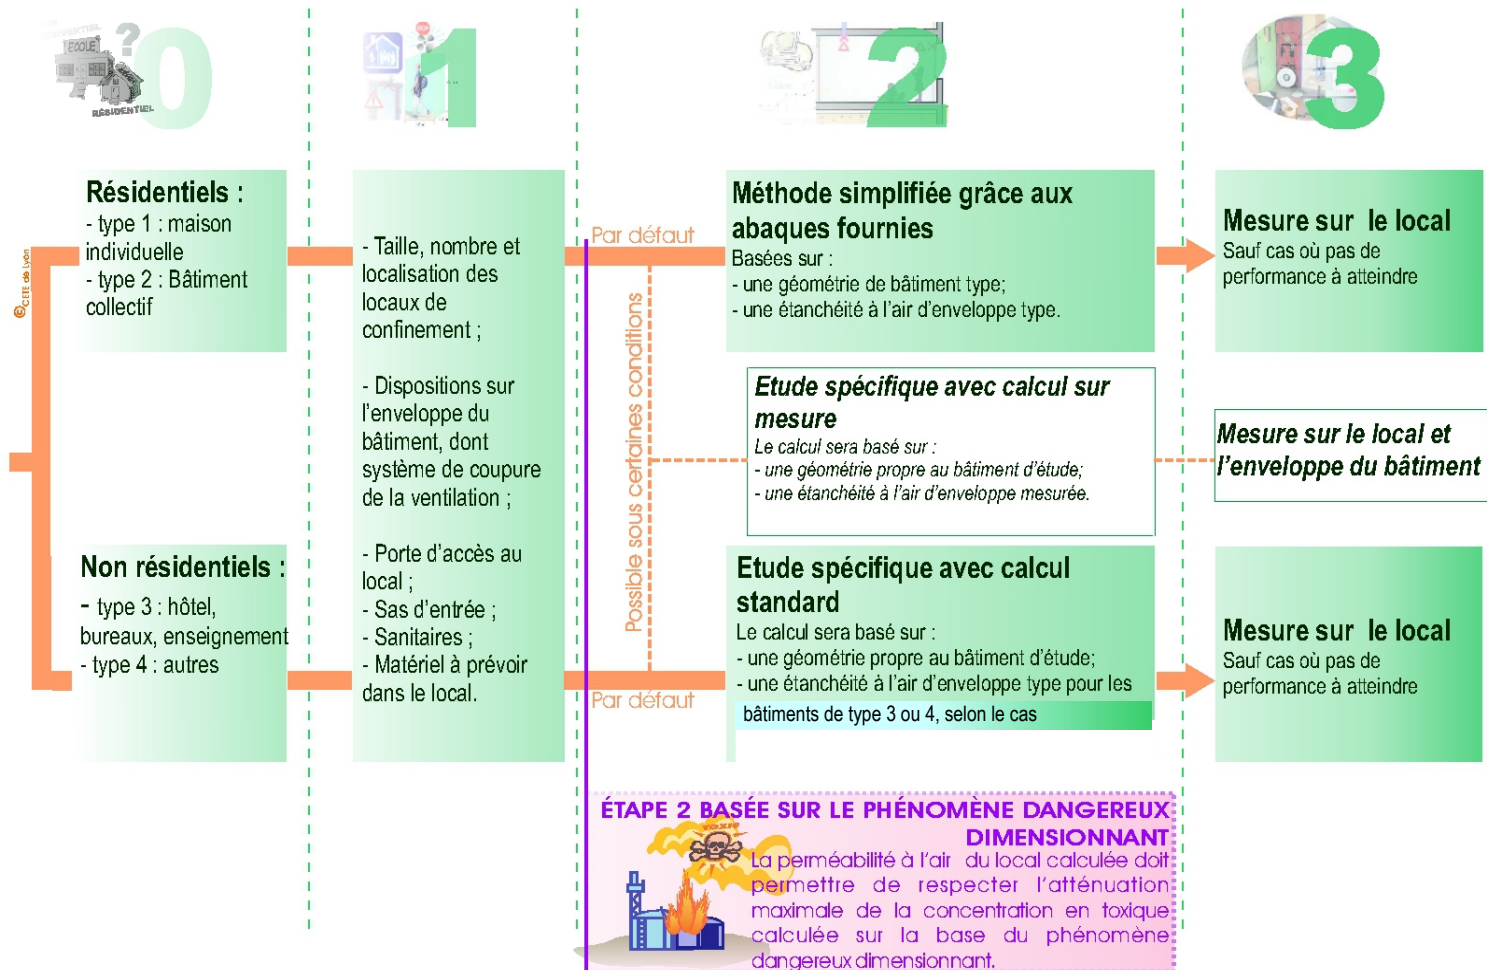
0

1

2

3

©CETE de Lyon

Résidentiels :
- type 1 : maison individuelle
- type 2 : Bâtiment collectif

Non résidentiels :
- type 3 : hôtel, bureaux, enseignement
- type 4 : autres

- Taille, nombre et localisation des locaux de confinement ;

- Dispositions sur l'enveloppe du bâtiment, dont système de coupure de la ventilation ;

- Porte d'accès au local ;
- Sas d'entrée ;
- Sanitaires ;
- Matériel à prévoir dans le local.

Par défaut

Possible sous certaines conditions

Par défaut

Méthode simplifiée grâce aux abaques fournies
Basées sur :
- une géométrie de bâtiment type;
- une étanchéité à l'air d'enveloppe type.

Etude spécifique avec calcul sur mesure
Le calcul sera basé sur :
- une géométrie propre au bâtiment d'étude;
- une étanchéité à l'air d'enveloppe mesurée.

Etude spécifique avec calcul standard
Le calcul sera basé sur :
- une géométrie propre au bâtiment d'étude;
- une étanchéité à l'air d'enveloppe type pour les bâtiments de type 3 ou 4, selon le cas

Mesure sur le local
Sauf cas où pas de performance à atteindre

Mesure sur le local et l'enveloppe du bâtiment

Mesure sur le local
Sauf cas où pas de performance à atteindre

ÉTAPE 2 BASÉE SUR LE PHÉNOMÈNE DANGEREUX DIMENSIONNANT
La perméabilité à l'air du local calculée doit permettre de respecter l'atténuation maximale de la concentration en toxique calculée sur la base du phénomène dangereux dimensionnant.